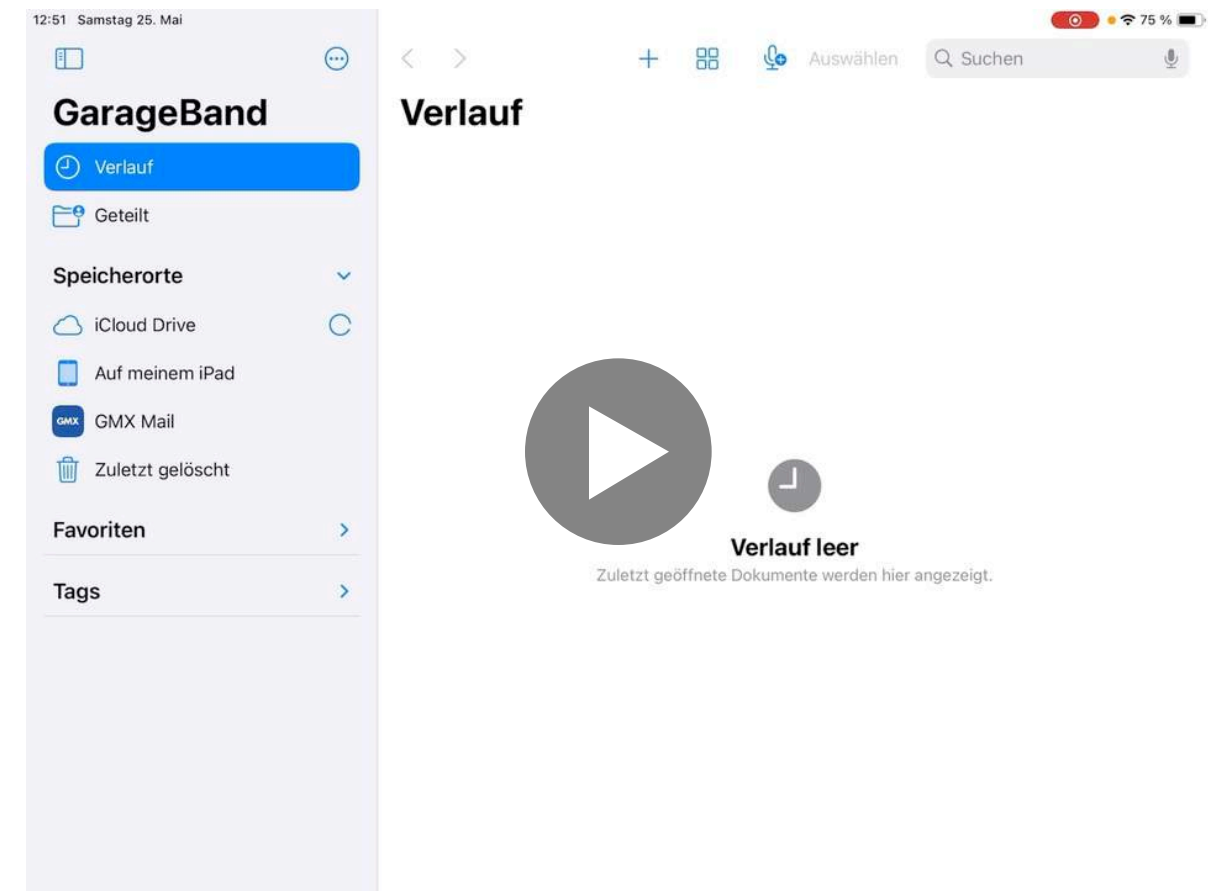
12:51 Samstag 25. Mai

75 %

GarageBand

Verlauf

Geteilt

Speicherorte

iCloud Drive

Auf meinem iPad

GMX

GMX Mail

Zuletzt gelöscht

Favoriten

Tags

Auswählen

Suchen

Verlauf

Verlauf leer

Zuletzt geöffnete Dokumente werden hier angezeigt.